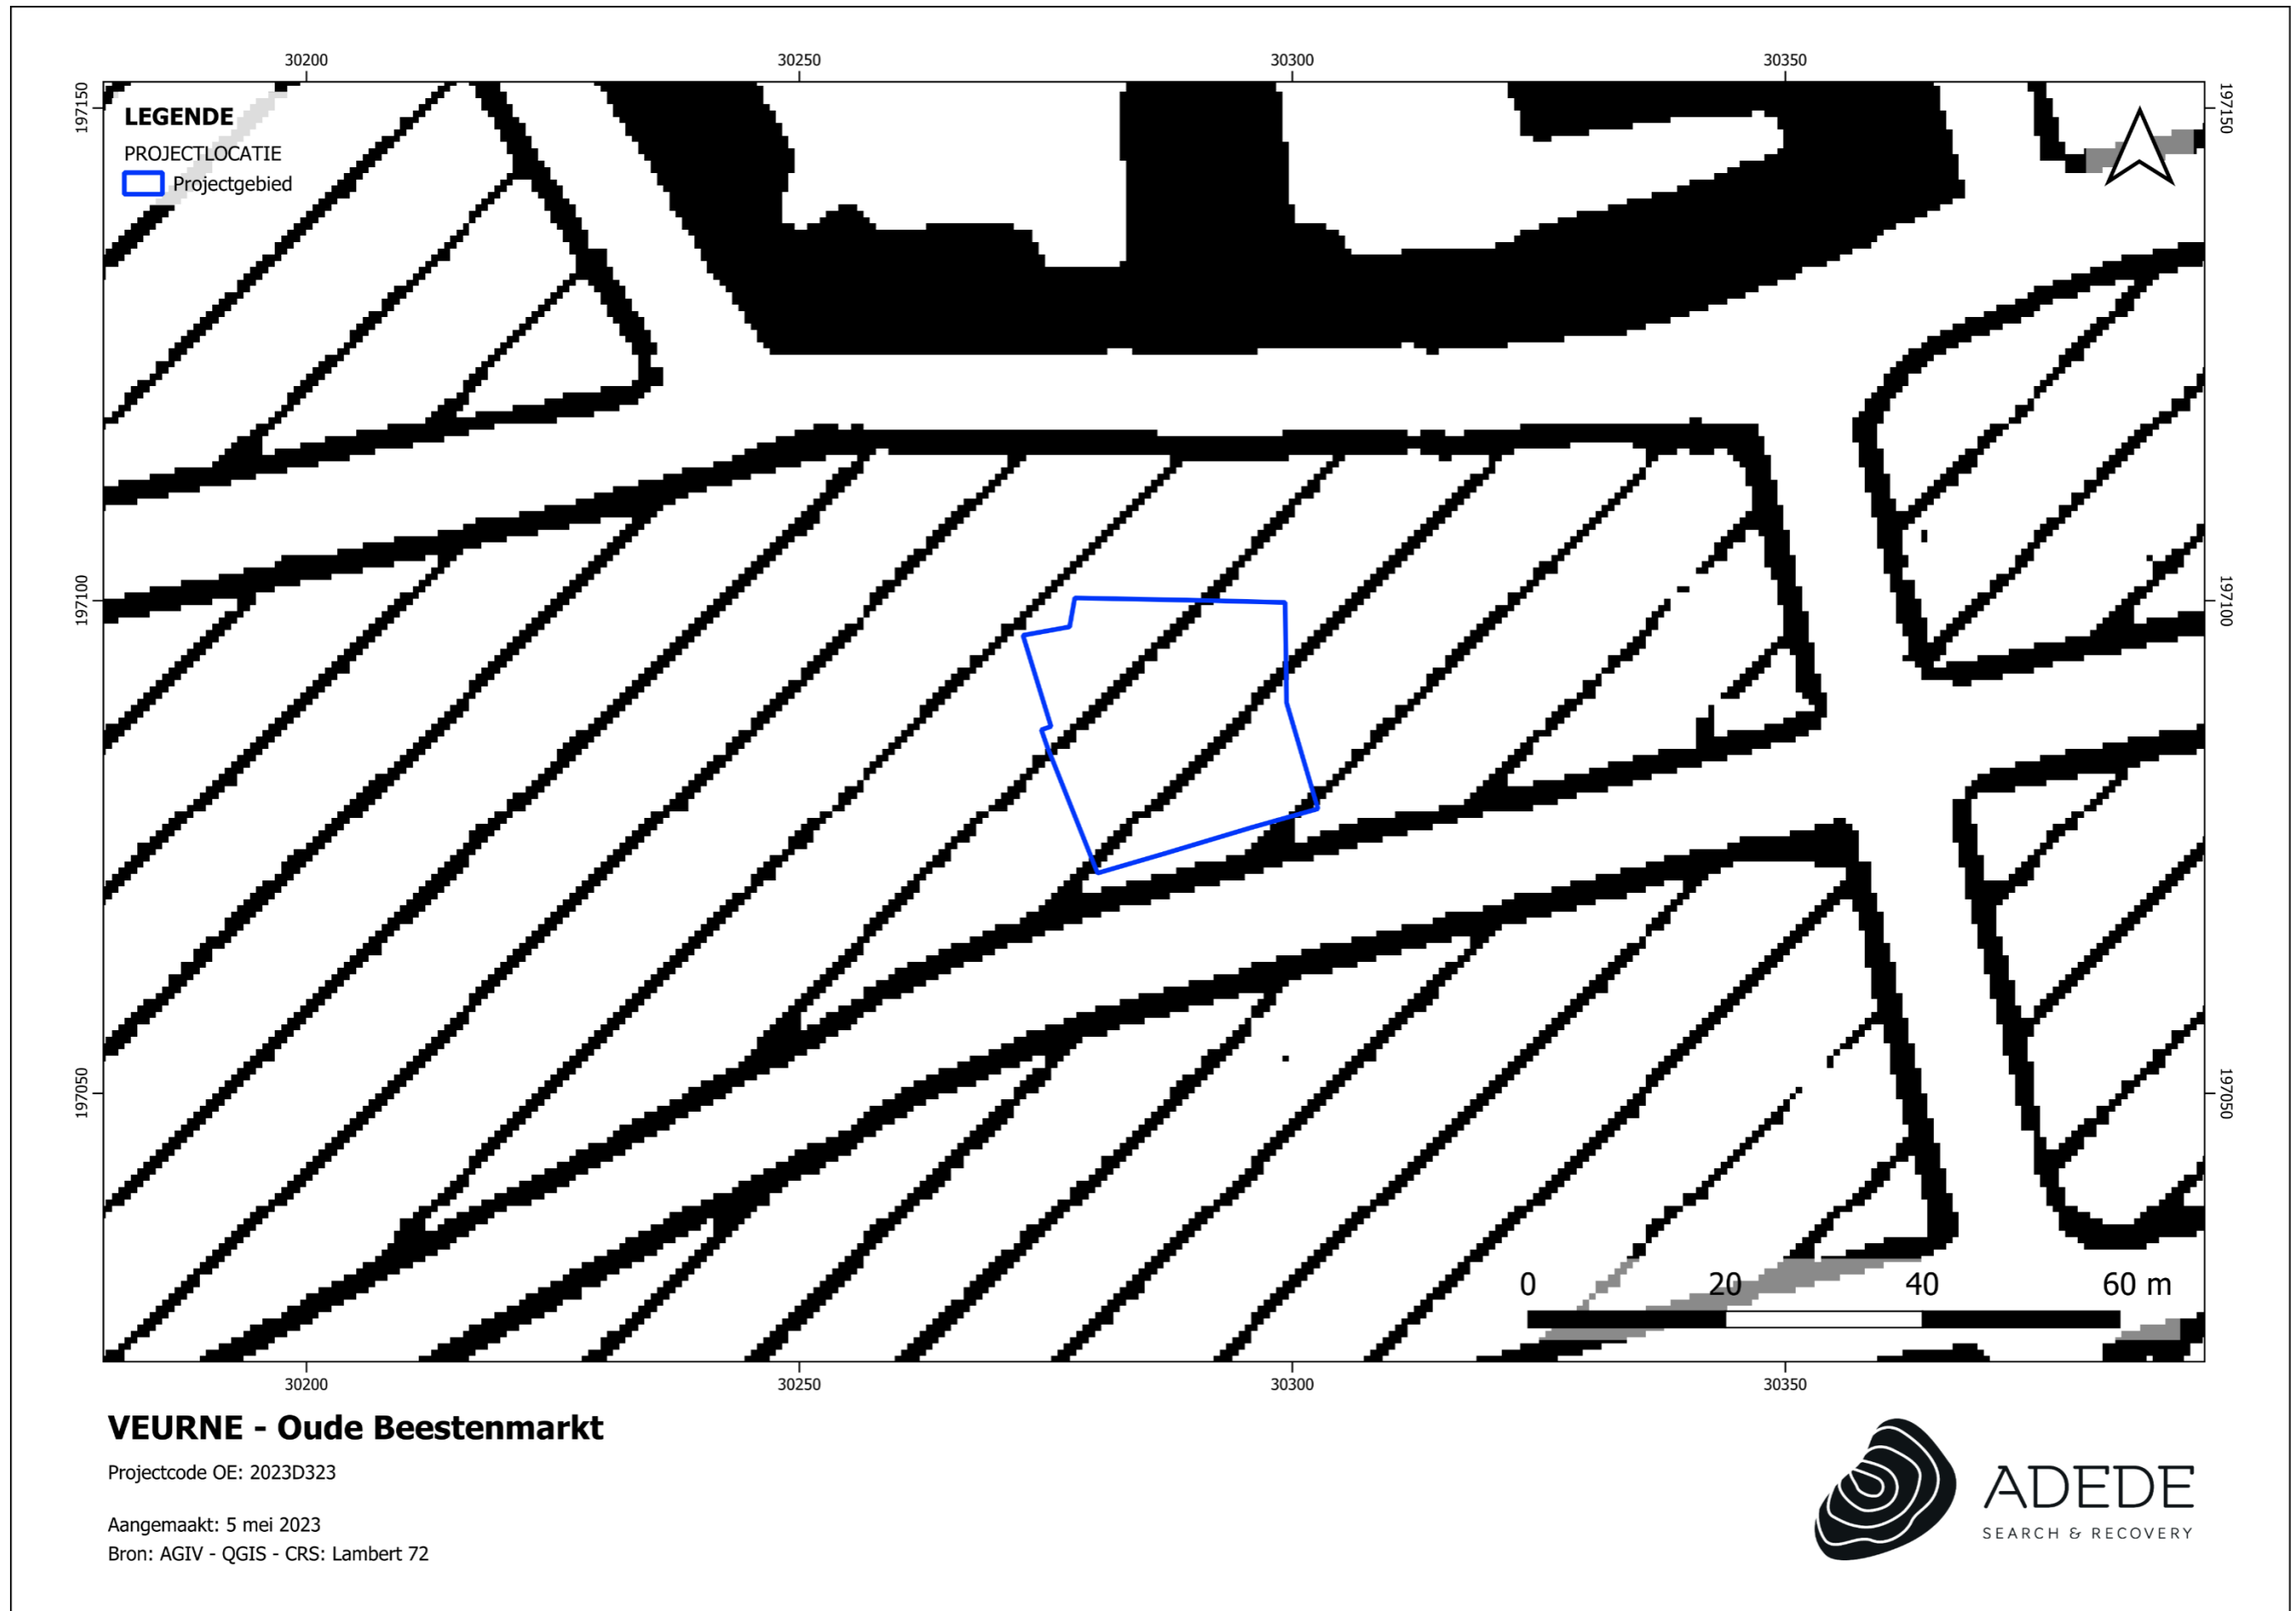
30200 30250 30300 30350

197150

LEGENDE

PROJECTLOCATIE

Projectgebied

197150

197100

197100

197050

197050

0 20 40 60 m

30200 30250 30300 30350

VEURNE - Oude Beestenmarkt

Projectcode OE: 2023D323

Aangemaakt: 5 mei 2023

Bron: AGIV - QGIS - CRS: Lambert 72

ADEDE

SEARCH & RECOVERY